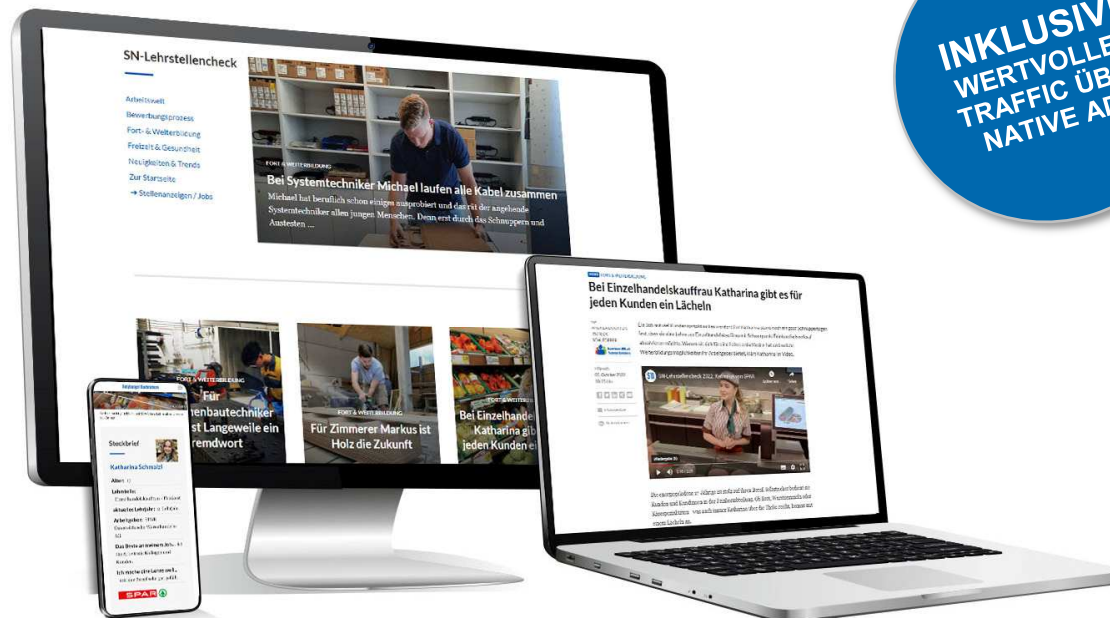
INKLUSIV
WERTVOLLE
TRAFFIC ÜB
NATIVE AD

SN-Lehrstellencheck

Arbeitswelt
Bewerbungsprozess
Fort- & Weiterbildung
Freizeit & Gesundheit
Neuigkeiten & Trends
Zur Startseite
→ Stellenanzeigen / Jobs

FORT & WEITERBILDUNG
Bei Systemtechniker Michael laufen alle Kabel zusammen
Michael hat beruflich schon einiges ausprobiert und das rät der angehende Systemtechniker allen jungen Menschen. Denn erst durch das Schnuppern und Austesten ...

FORT & WEITERBILDUNG
Für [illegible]enbautechniker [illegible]st Langeweile ein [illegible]remdwort

FORT & WEITERBILDUNG
Für Zimmerer Markus ist Holz die Zukunft

FORT & WEITERBILDUNG
Bei Einzelhande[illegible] Katharina gib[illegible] jeden Kunden e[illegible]

FORT & WEITERBILDUNG
Bei Einzelhandelskauffrau Katharina gibt es für jeden Kunden ein Lächeln

SN-Lehrstellencheck 2022: Katharina von SPAR

Steckbrief
Katharina Schmidt
Alter:
Lehrberuf:
aktuelles Lehrjahr:
Arbeitgeber: SPAR

SPAR